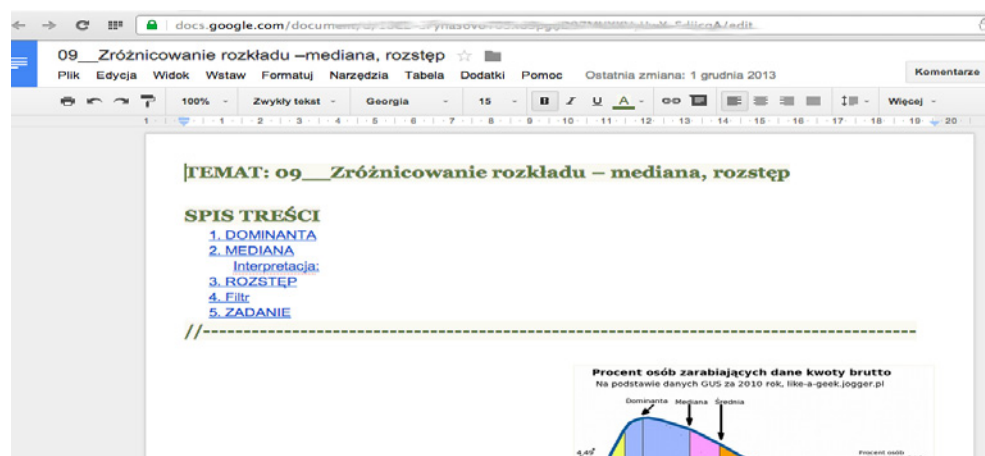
docs.google.com/document/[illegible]/edit

09__Zróżnicowanie rozkładu –mediana, rozstęp

Plik Edycja Widok Wstaw Formatuj Narzędzia Tabela Dodatki Pomoc Ostatnia zmiana: 1 grudnia 2013

Komentarze

100% Zwykły tekst Georgia 15 B I U A Więcej

TEMAT: 09___Zróżnicowanie rozkładu – mediana, rozstęp

SPIS TREŚCI
1. DOMINANTA
2. MEDIANA
Interpretacja:
3. ROZSTĘP
4. Filtr
5. ZADANIE
//------------------------------------------------------------------------------------

Procent osób zarabiających dane kwoty brutto
Na podstawie danych GUS za 2010 rok, like-a-geek.jogger.pl

Dominanta Mediana Średnia

4,49

Procent osób